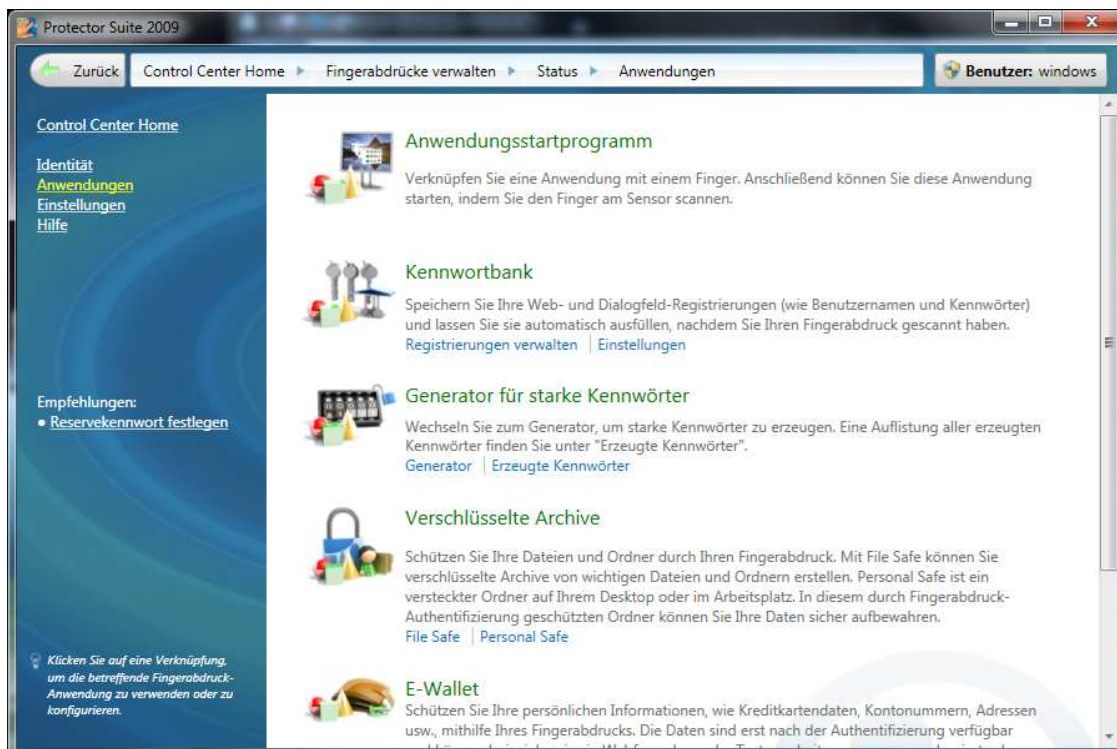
Protector Suite 2009

Zurück | Control Center Home ▸ Fingerabdrücke verwalten ▸ Status ▸ Anwendungen

Benutzer: windows

Control Center Home

Identität
Anwendungen
Einstellungen
Hilfe

Empfehlungen:
• Reservekennwort festlegen

Klicken Sie auf eine Verknüpfung, um die betreffende Fingerabdruck-Anwendung zu verwenden oder zu konfigurieren.

Anwendungsstartprogramm

Verknüpfen Sie eine Anwendung mit einem Finger. Anschließend können Sie diese Anwendung starten, indem Sie den Finger am Sensor scannen.

Kennwortbank

Speichern Sie Ihre Web- und Dialogfeld-Registrierungen (wie Benutzernamen und Kennwörter) und lassen Sie sie automatisch ausfüllen, nachdem Sie Ihren Fingerabdruck gescannt haben.
Registrierungen verwalten | Einstellungen

Generator für starke Kennwörter

Wechseln Sie zum Generator, um starke Kennwörter zu erzeugen. Eine Auflistung aller erzeugten Kennwörter finden Sie unter "Erzeugte Kennwörter".
Generator | Erzeugte Kennwörter

Verschlüsselte Archive

Schützen Sie Ihre Dateien und Ordner durch Ihren Fingerabdruck. Mit File Safe können Sie verschlüsselte Archive von wichtigen Dateien und Ordnern erstellen. Personal Safe ist ein versteckter Ordner auf Ihrem Desktop oder im Arbeitsplatz. In diesem durch Fingerabdruck-Authentifizierung geschützten Ordner können Sie Ihre Daten sicher aufbewahren.
File Safe | Personal Safe

E-Wallet

Schützen Sie Ihre persönlichen Informationen, wie Kreditkartendaten, Kontonummern, Adressen usw., mithilfe Ihres Fingerabdrucks. Die Daten sind erst nach der Authentifizierung verfügbar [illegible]